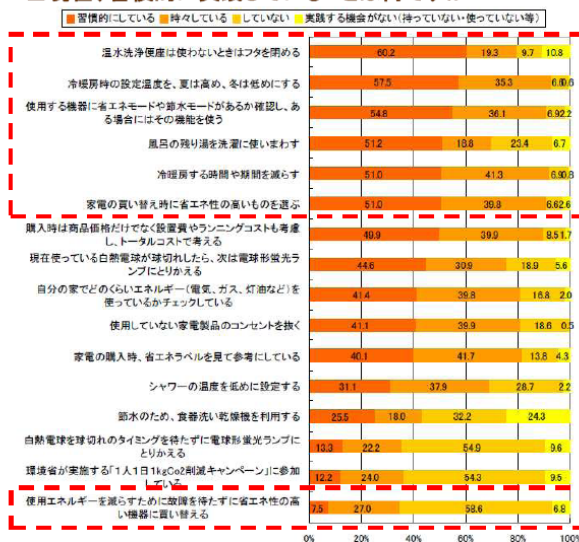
■ 習慣的にしている ■ 時々している ■ していない ■ 実践する機会がない(持っていない・使っていない等)

| | 習慣的にしている | 時々している | していない | 実践する機会がない |
|---|---|---|---|---|
| 温水洗浄便座は使わないときはフタを閉める | 60.2 | 19.3 | 9.7 | 10.8 |
| 冷暖房時の設定温度を、夏は高め、冬は低めにする | 57.5 | 35.3 | 6.0 | 0.0 |
| 使用する機器に省エネモードや節水モードがあるか確認し、ある場合にはその機能を使う | 54.8 | 36.1 | 6.9 | 2.2 |
| 風呂の残り湯を洗濯に使いまわす | 51.2 | 18.8 | 23.4 | 6.7 |
| 冷暖房する時間や期間を減らす | 51.0 | 41.3 | 6.9 | 0.8 |
| 家電の買い替え時に省エネ性の高いものを選ぶ | 51.0 | 39.8 | 6.6 | 2.6 |
| 購入時は商品価格だけでなく設置費やランニングコストも考慮し、トータルコストで考える | 49.9 | 39.9 | 8.5 | 1.7 |
| 現在使っている白熱電球が球切れしたら、次は電球形蛍光ランプにとりかえる | 44.6 | 30.9 | 18.9 | 5.6 |
| 自分の家でどのくらいエネルギー(電気、ガス、灯油など)を使用しているかチェックしている | 41.4 | 39.8 | 16.8 | 2.0 |
| 使用していない家電製品のコンセントを抜く | 41.1 | 39.9 | 18.6 | 0.5 |
| 家電の購入時、省エネラベルを見て参考にしている | 40.1 | 41.7 | 13.8 | 4.3 |
| シャワーの温度を低めに設定する | 31.1 | 37.9 | 28.7 | 2.2 |
| 節水のため、食器洗い乾燥機を利用する | 25.5 | 18.0 | 32.2 | 24.3 |
| 白熱電球を球切れのタイミングを待たずに電球形蛍光ランプにとりかえる | 13.3 | 22.2 | 54.9 | 9.6 |
| 環境省が実施する「1人1日1kgCo2削減キャンペーン」に参加している | 12.2 | 24.0 | 54.3 | 9.5 |
| 使用エネルギーを減らすために故障を待たずに省エネ性の高い機器に買い替える | 7.5 | 27.0 | 58.6 | 6.8 |

0% 20% 40% 60% 80% 100%